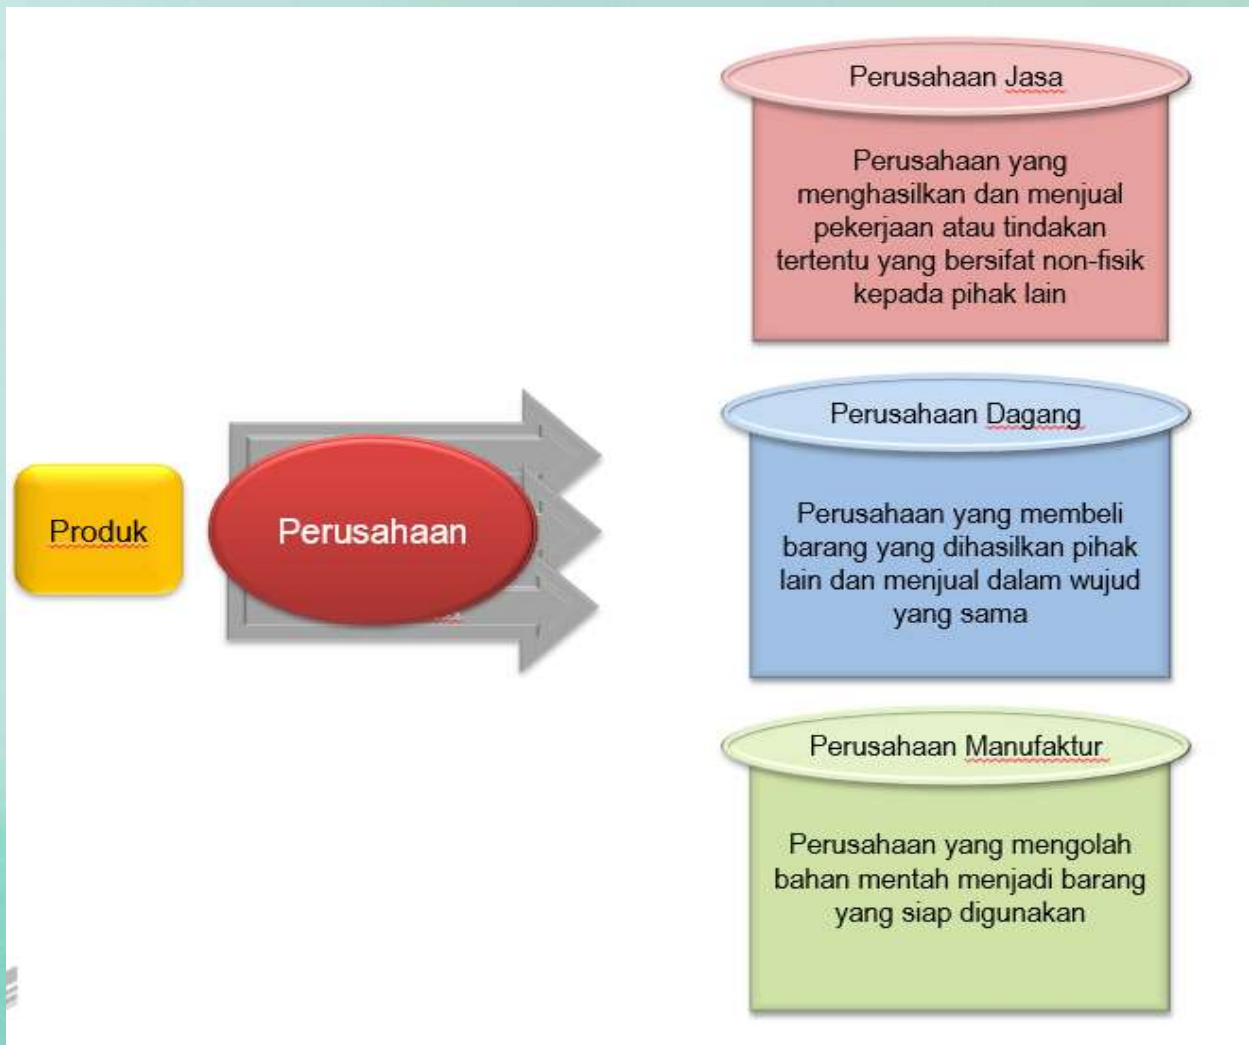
Produk

Perusahaan

Perusahaan Jasa

Perusahaan yang menghasilkan dan menjual pekerjaan atau tindakan tertentu yang bersifat non-fisik kepada pihak lain

Perusahaan Dagang

Perusahaan yang membeli barang yang dihasilkan pihak lain dan menjual dalam wujud yang sama

Perusahaan Manufaktur

Perusahaan yang mengolah bahan mentah menjadi barang yang siap digunakan